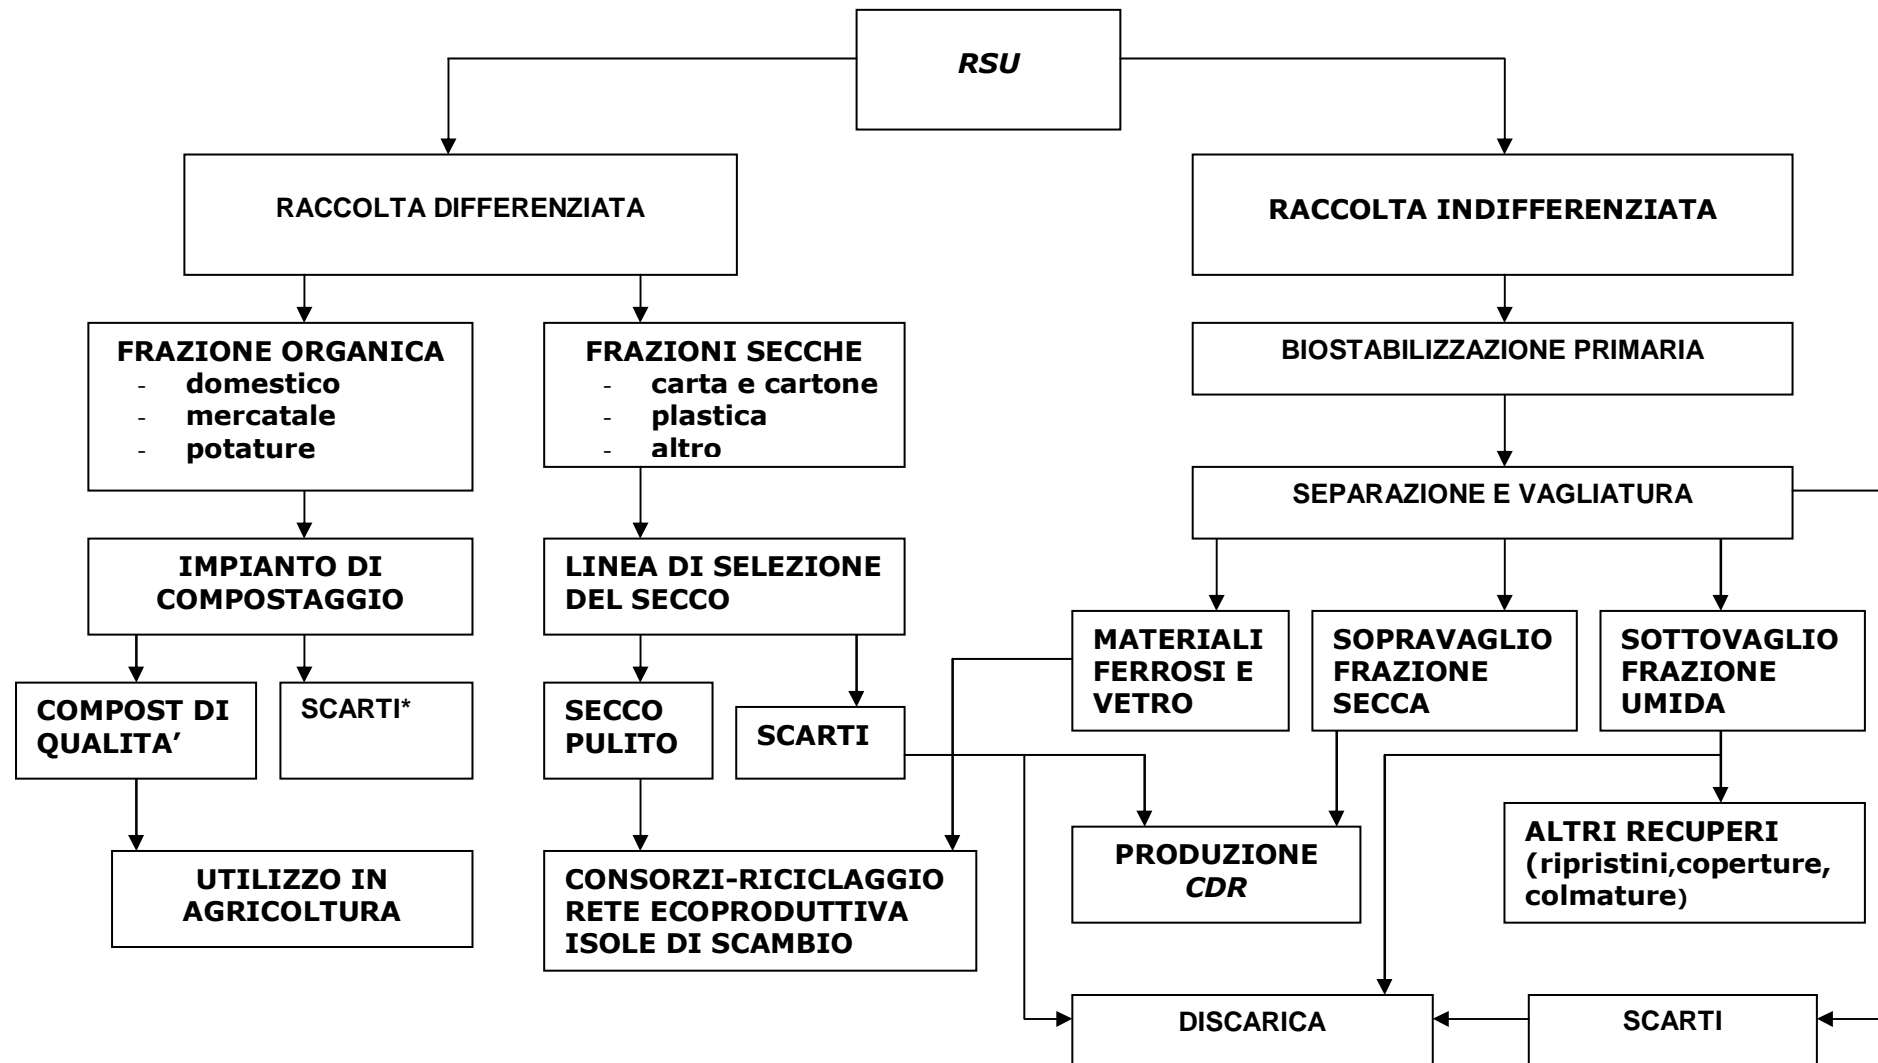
RSU

RACCOLTA DIFFERENZIATA

RACCOLTA INDIFFERENZIATA

FRAZIONE ORGANICA
- domestico
- mercatale
- potature

FRAZIONI SECCHE
- carta e cartone
- plastica
- altro

BIOSTABILIZZAZIONE PRIMARIA

SEPARAZIONE E VAGLIATURA

IMPIANTO DI COMPOSTAGGIO

LINEA DI SELEZIONE DEL SECCO

MATERIALI FERROSI E VETRO

SOPRAVAGLIO FRAZIONE SECCA

SOTTOVAGLIO FRAZIONE UMIDA

COMPOST DI QUALITA'

SCARTI*

SECCO PULITO

SCARTI

UTILIZZO IN AGRICOLTURA

CONSORZI-RICICLAGGIO RETE ECOPRODUTTIVA ISOLE DI SCAMBIO

PRODUZIONE CDR

ALTRI RECUPERI (ripristini,coperture, colmature)

DISCARICA

SCARTI